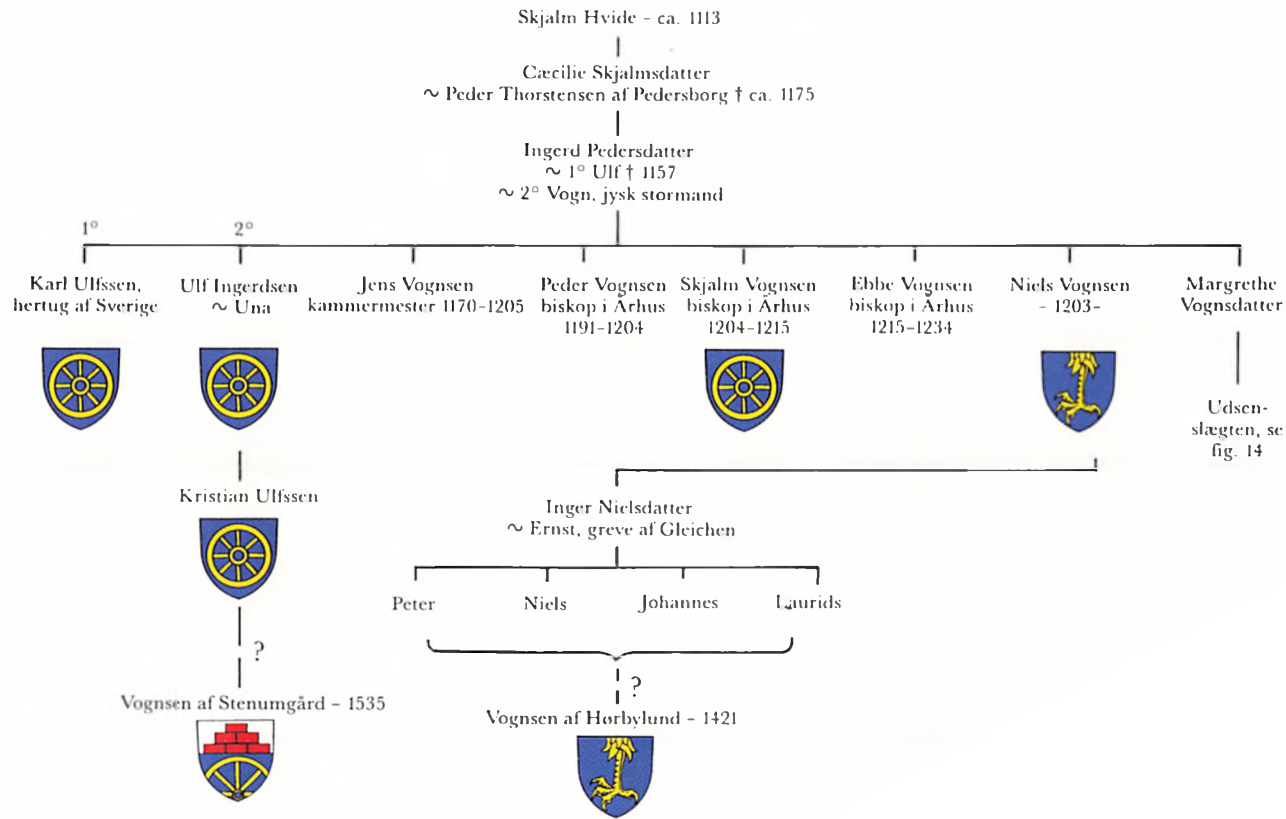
Skjalm Hvide - ca. 1113

Cæcilie Skjalmsdatter
~ Peder Thorstensen af Pedersborg † ca. 1175

Ingerd Pedersdatter
~ 1° Ulf † 1157
~ 2° Vogn, jysk stormand

1°

2°

Karl Ulfssen, hertug af Sverige

Ulf Ingerdsen ~ Una

Jens Vognsen kammermester 1170-1205

Peder Vognsen biskop i Århus 1191-1204

Skjalm Vognsen biskop i Århus 1204-1215

Ebbe Vognsen biskop i Århus 1215-1234

Niels Vognsen - 1203-

Margrethe Vognsdatter

Udsenslægten, se fig. 14

Kristian Ulfssen

?

Vognsen af Stenumgård - 1535

Inger Nielsdatter
~ Ernst, greve af Gleichen

Peter

Niels

Johannes

Laurids

?

Vognsen af Hørbylund - 1421